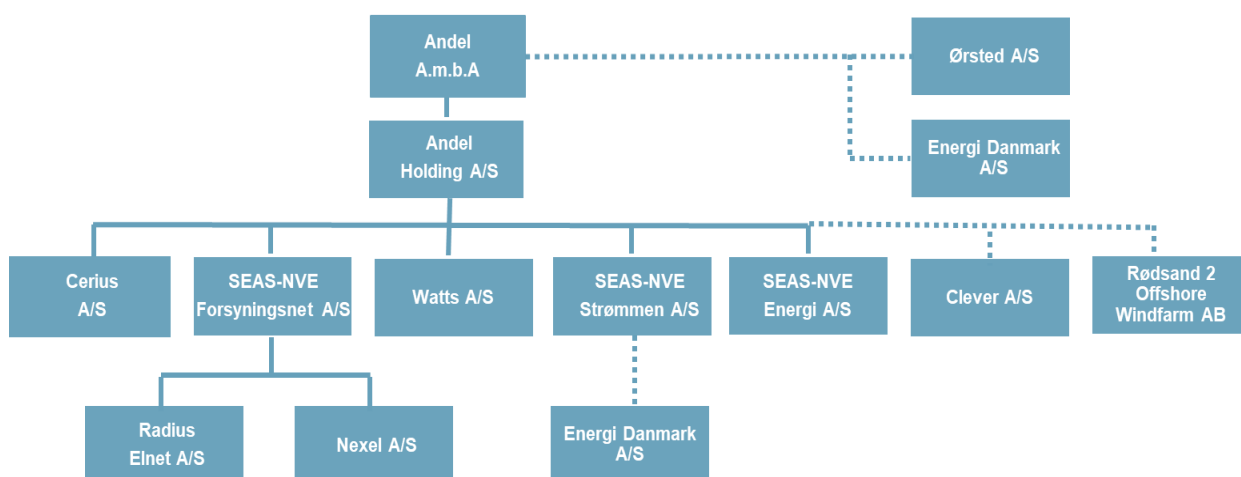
Andel
A.m.b.A

Ørsted A/S

Energi Danmark
A/S

Andel
Holding A/S

Cerius
A/S

SEAS-NVE
Forsyningsnet A/S

Watts A/S

SEAS-NVE
Strømmen A/S

SEAS-NVE
Energi A/S

Clever A/S

Rødsand 2
Offshore
Windfarm AB

Radius
Elnet A/S

Nexel A/S

Energi Danmark
A/S